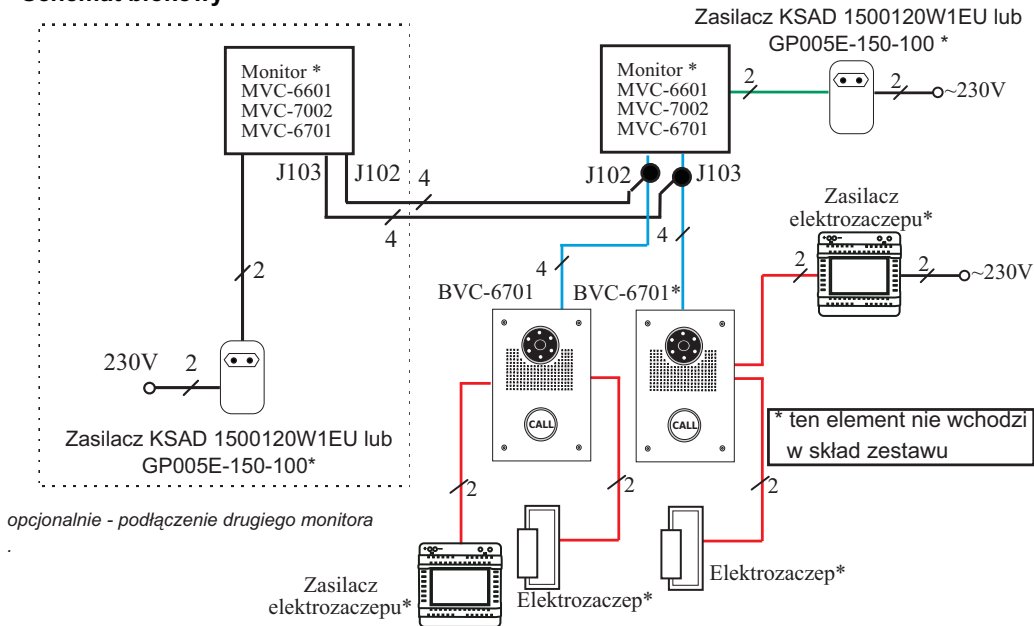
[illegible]

Zasilacz KSAD 1500120W1EU lub GP005E-150-100 *

Monitor *
MVC-6601
MVC-7002
MVC-6701

Monitor *
MVC-6601
MVC-7002
MVC-6701

2

2

~230V

J103

J102

4

J102

J103

4

4

Zasilacz elektrozaczepu*

4

2

2

~230V

2

BVC-6701

BVC-6701*

230V

2

CALL

CALL

* ten element nie wchodzi w skład zestawu

Zasilacz KSAD 1500120W1EU lub GP005E-150-100*

2

2

2

opcjonalnie - podłączenie drugiego monitora

.

Elektrozaczep*

Zasilacz elektrozaczepu*

Elektrozaczep*